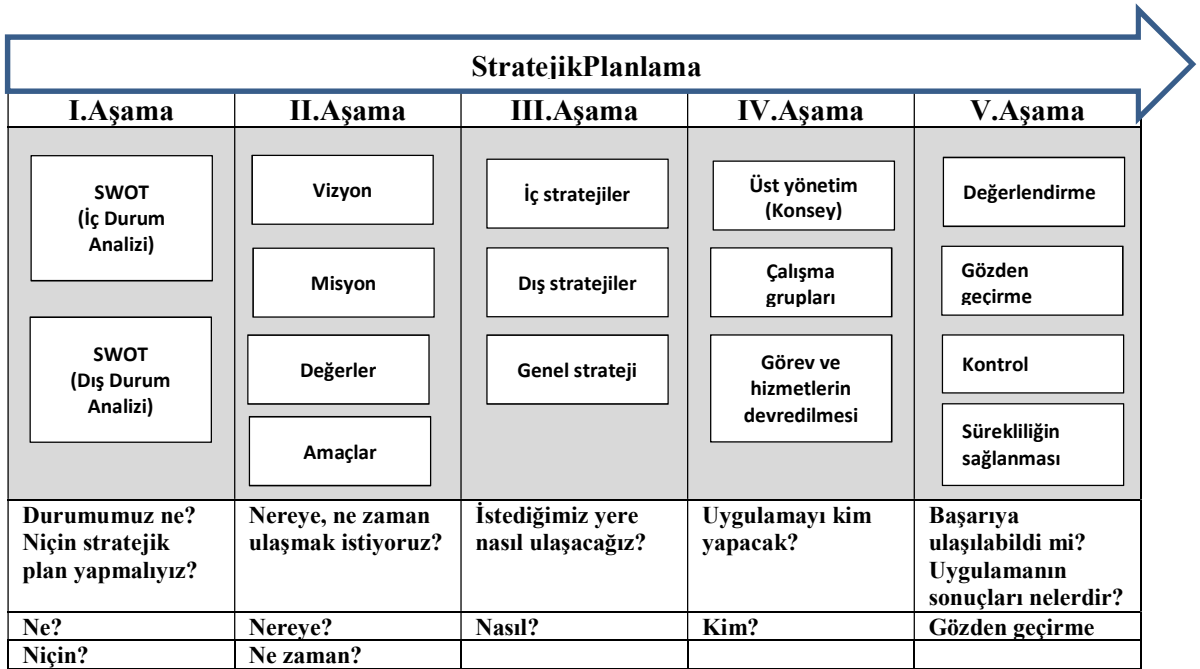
StratejikPlanlama

| I.Aşama | II.Aşama | III.Aşama | IV.Aşama | V.Aşama |
|---|---|---|---|---|
| SWOT (İç Durum Analizi) SWOT (Dış Durum Analizi) | Vizyon Misyon Değerler Amaçlar | İç stratejiler Dış stratejiler Genel strateji | Üst yönetim (Konsey) Çalışma grupları Görev ve hizmetlerin devredilmesi | Değerlendirme Gözden geçirme Kontrol Sürekliliğin sağlanması |
| Durumumuz ne? Niçin stratejik plan yapmalıyız? | Nereye, ne zaman ulaşmak istiyoruz? | İstediğimiz yere nasıl ulaşacağız? | Uygulamayı kim yapacak? | Başarıya ulaşılabildi mi? Uygulamanın sonuçları nelerdir? |
| Ne? | Nereye? | Nasıl? | Kim? | Gözden geçirme |
| Niçin? | Ne zaman? | | | |